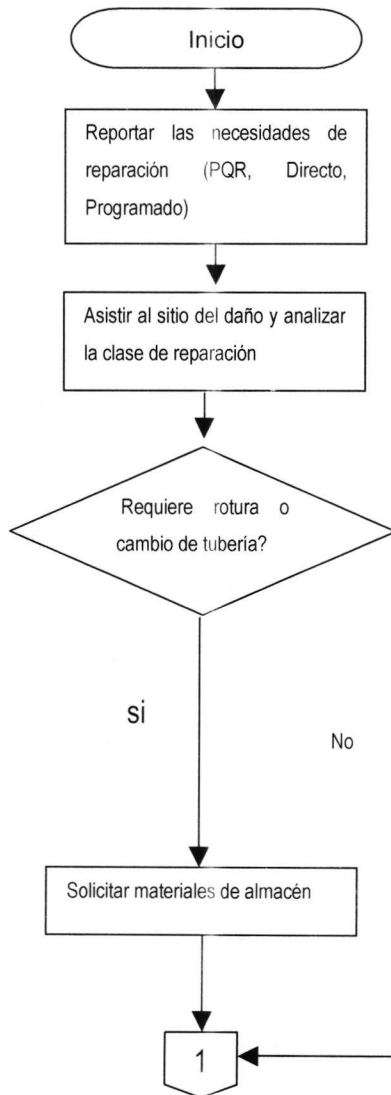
Inicio

Reportar las necesidades de reparación (PQR, Directo, Programado)

Asistir al sitio del daño y analizar la clase de reparación

Requiere rotura o cambio de tubería?

si

No

Solicitar materiales de almacén

1